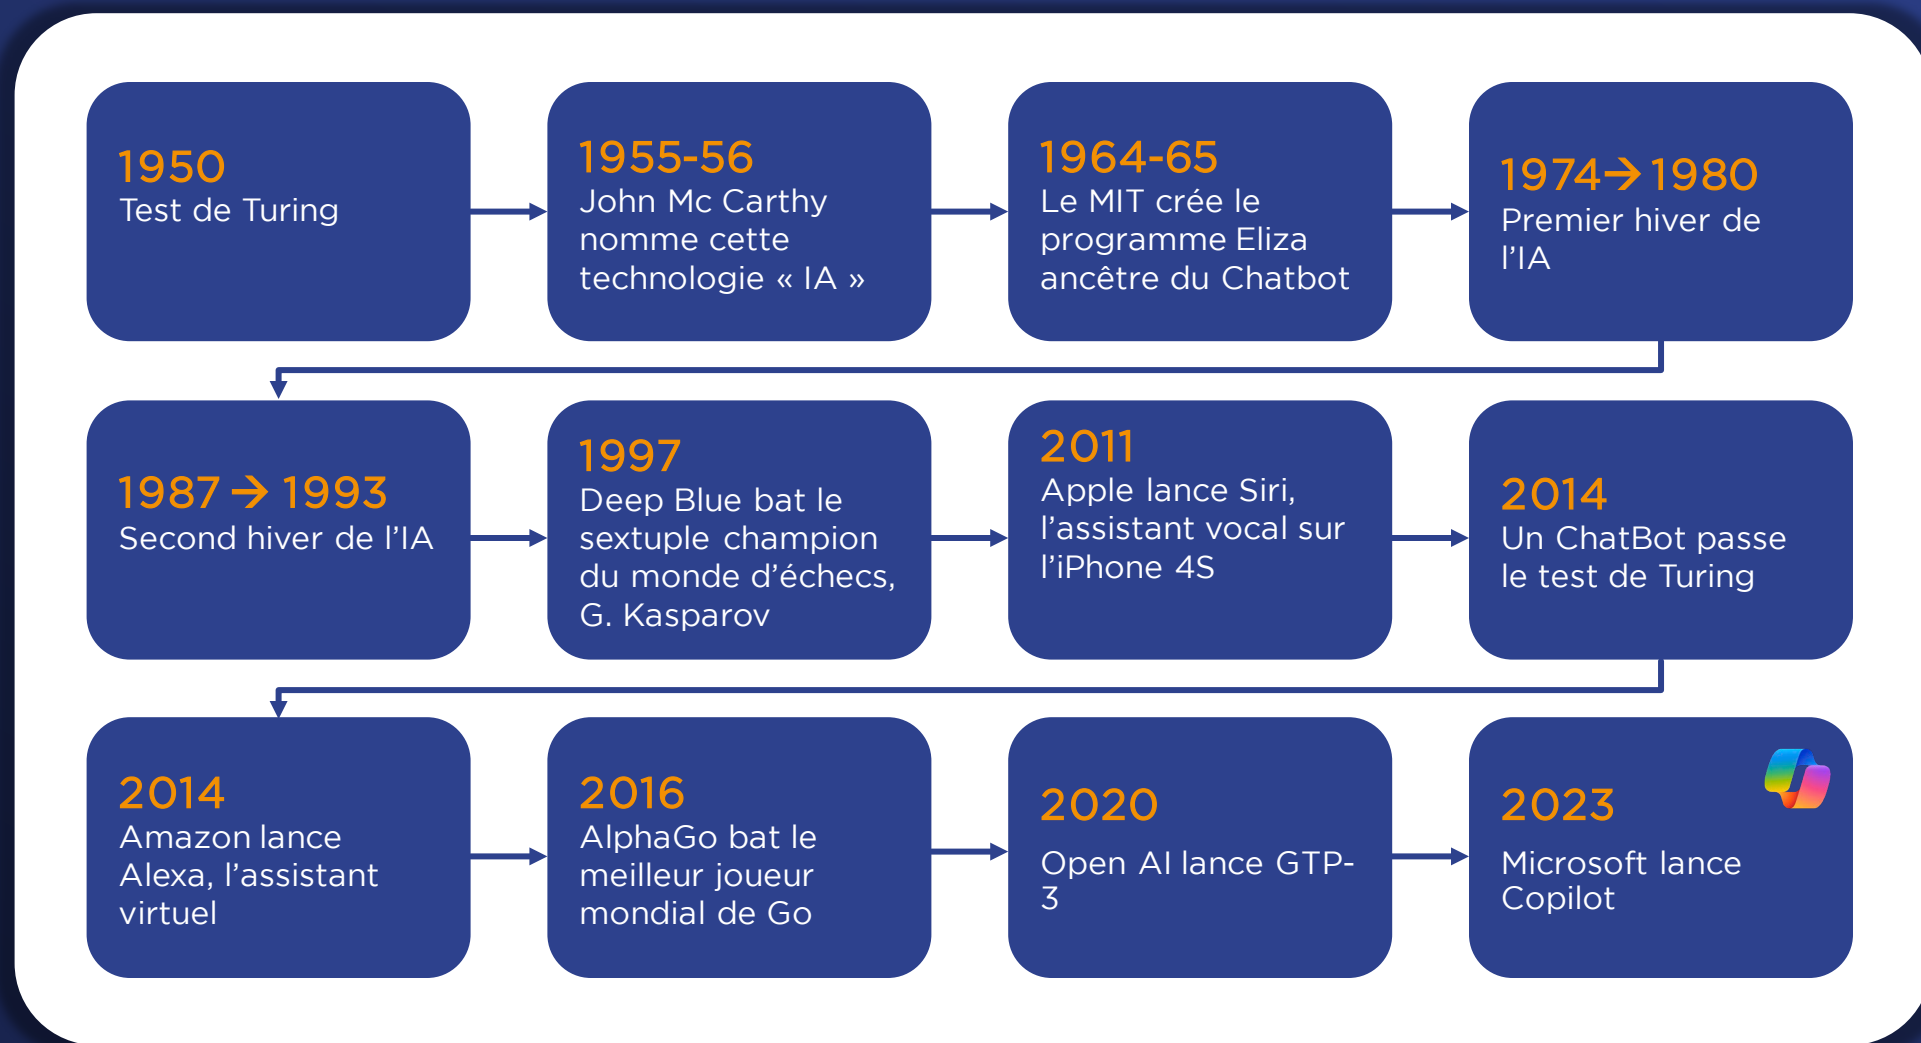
1950
Test de Turing

1955-56
John Mc Carthy nomme cette technologie « IA »

1964-65
Le MIT crée le programme Eliza ancêtre du Chatbot

1974→1980
Premier hiver de l'IA

1987→1993
Second hiver de l'IA

1997
Deep Blue bat le sextuple champion du monde d'échecs, G. Kasparov

2011
Apple lance Siri, l'assistant vocal sur l'iPhone 4S

2014
Un ChatBot passe le test de Turing

2014
Amazon lance Alexa, l'assistant virtuel

2016
AlphaGo bat le meilleur joueur mondial de Go

2020
Open AI lance GTP-3

2023
Microsoft lance Copilot